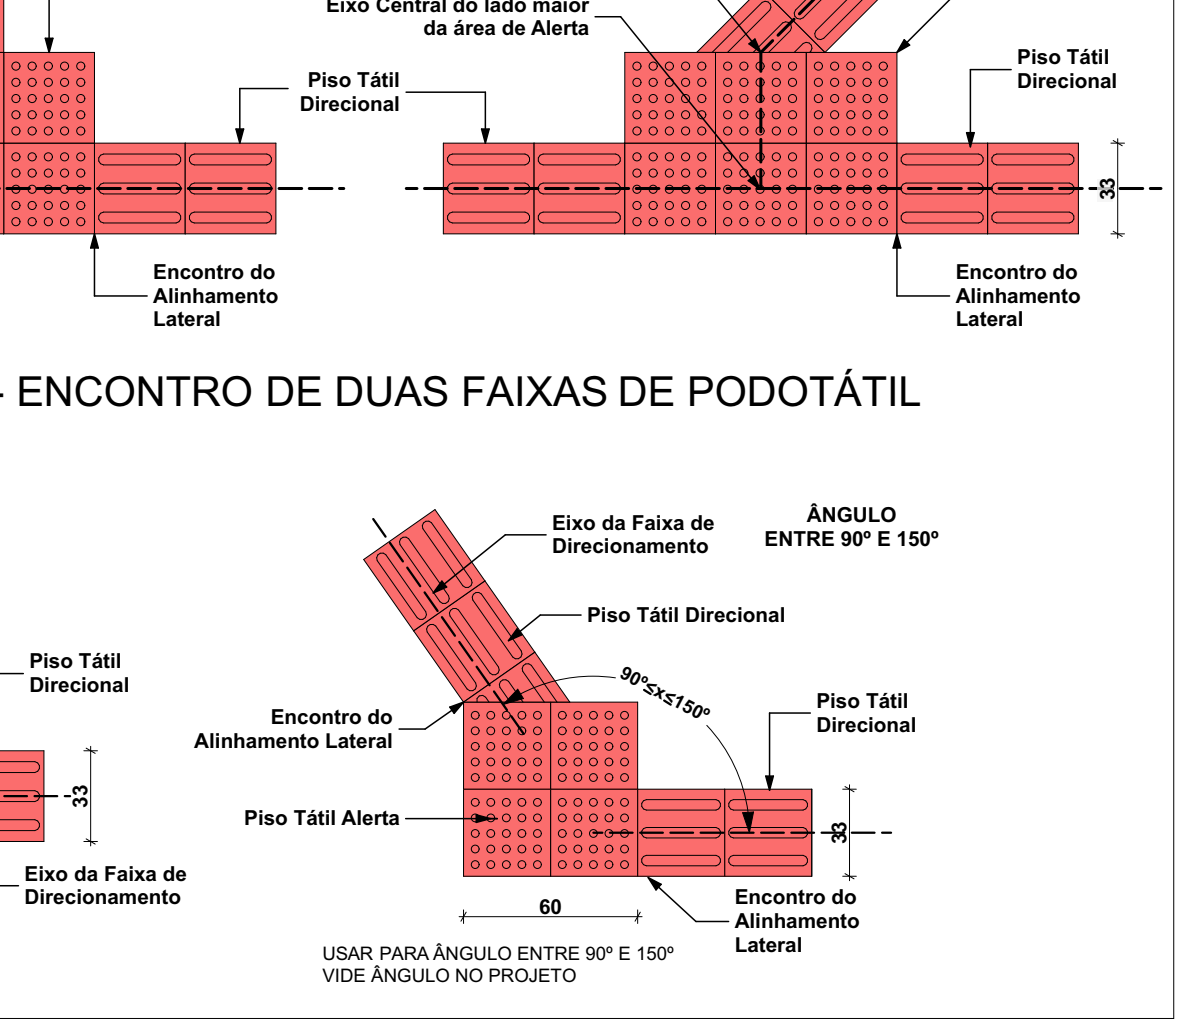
Eixo Central do lado maior da área de Alerta

Piso Tátil Direcional

Piso Tátil Direcional

33

Encontro do Alinhamento Lateral

Encontro do Alinhamento Lateral

ENCONTRO DE DUAS FAIXAS DE PODOTÁTIL

Eixo da Faixa de Direcionamento

ÂNGULO ENTRE 90º E 150º

Piso Tátil Direcional

Piso Tátil Direcional

$90º \leq x \leq 150º$

Encontro do Alinhamento Lateral

Piso Tátil Direcional

33

Piso Tátil Alerta

33

Eixo da Faixa de Direcionamento

60

Encontro do Alinhamento Lateral

USAR PARA ÂNGULO ENTRE 90º E 150º
VIDE ÂNGULO NO PROJETO